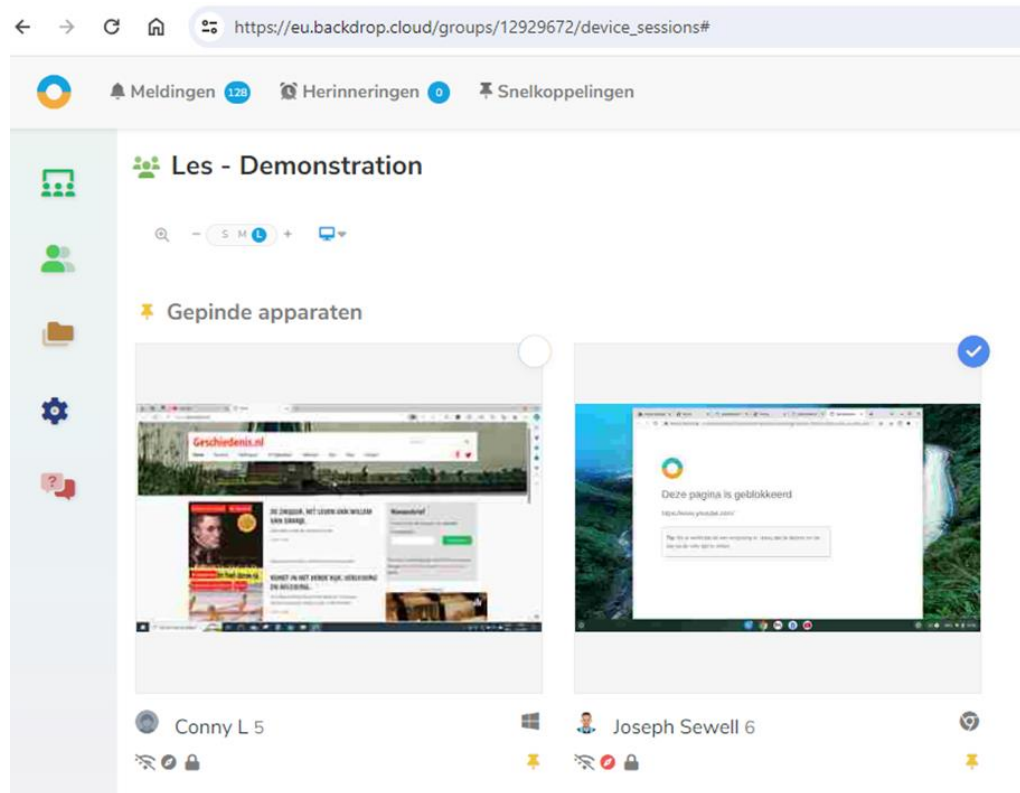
https://eu.backdrop.cloud/groups/12929672/device_sessions#

Meldingen 128 Herinneringen 0 Snelkoppelingen

Les - Demonstration

S M L +

Gepinde apparaten

Geschiedenis.nl

DE ZWIJGER. HET LEVEN VAN WILLEM VAN ORANJE.

Nieuwsbrief

KUNST IN HET VIZIER KIJK, VERLEIDING EN BELEIDING.

Deze pagina is geblokkeerd

https://www.youtube.com/

Conny L 5

Joseph Sewell 6